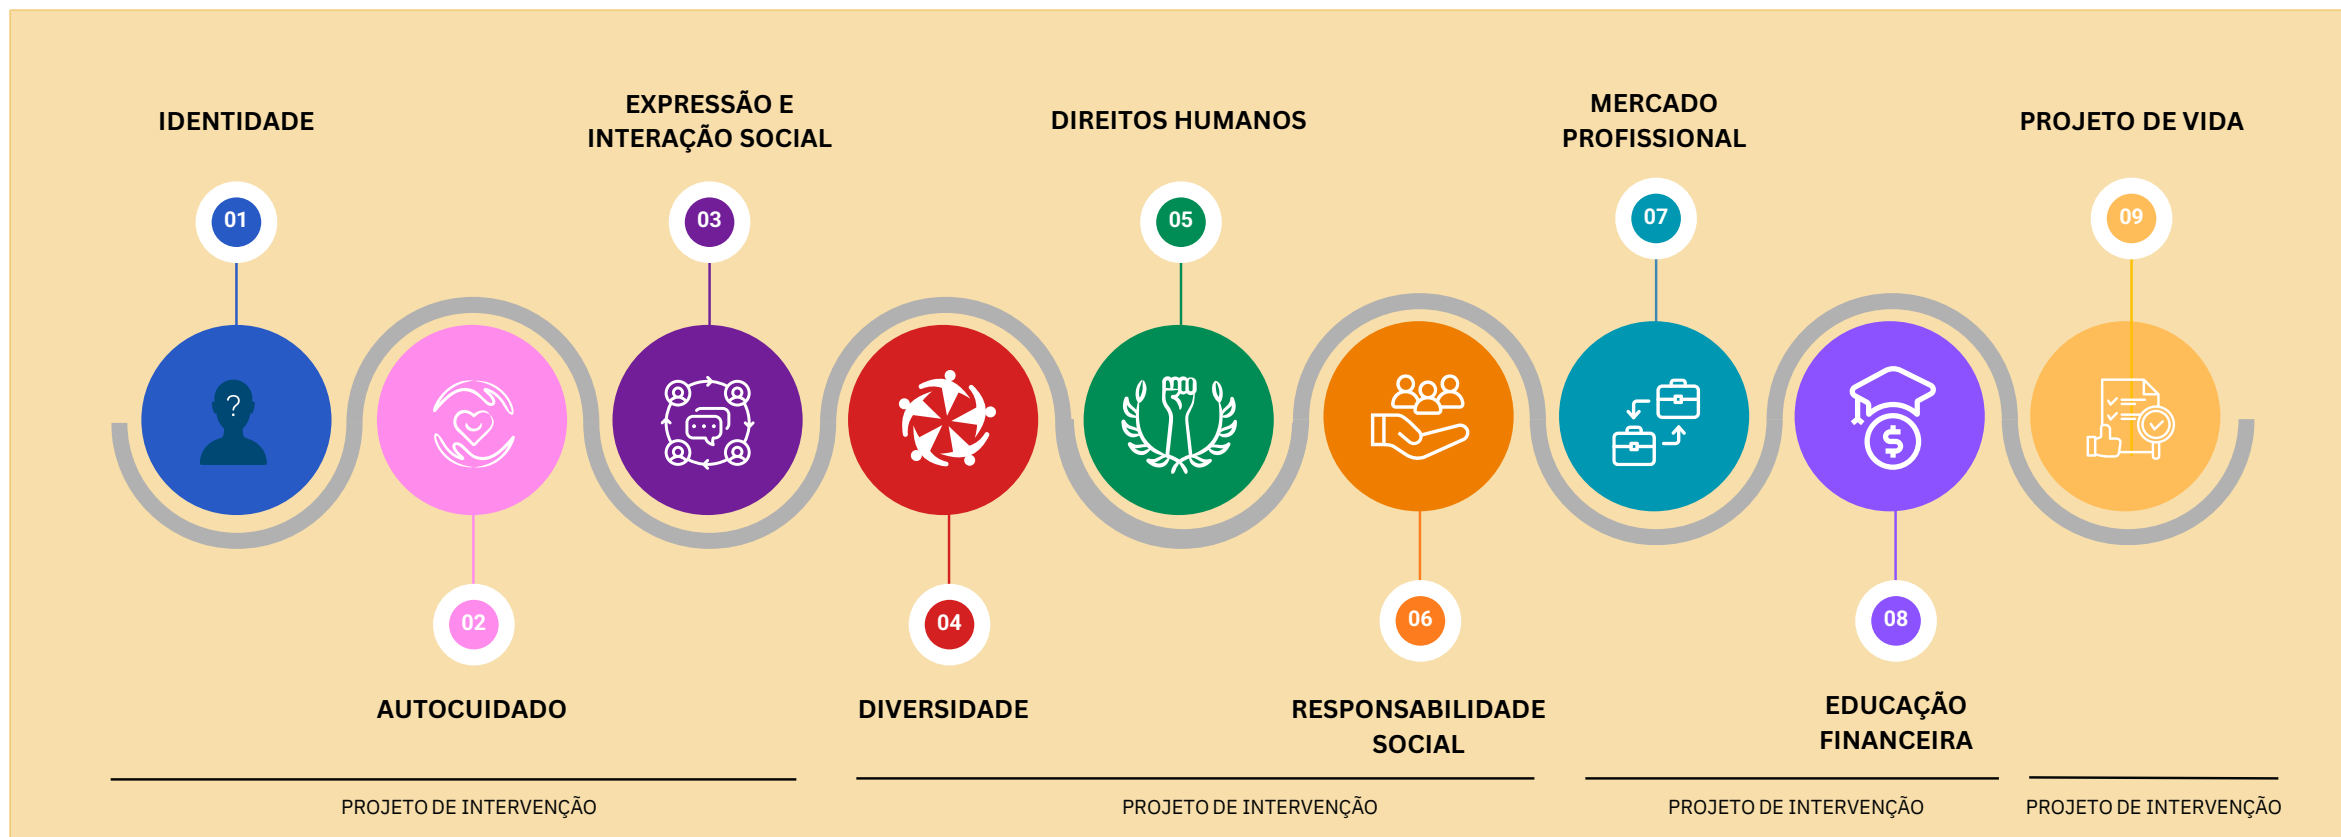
IDENTIDADE

01

?

02

AUTOCUIDADO

EXPRESSÃO E INTERAÇÃO SOCIAL

03

04

DIVERSIDADE

DIREITOS HUMANOS

05

06

RESPONSABILIDADE SOCIAL

MERCADO PROFISSIONAL

07

08

EDUCAÇÃO FINANCEIRA

PROJETO DE VIDA

09

PROJETO DE INTERVENÇÃO

PROJETO DE INTERVENÇÃO

PROJETO DE INTERVENÇÃO

PROJETO DE INTERVENÇÃO